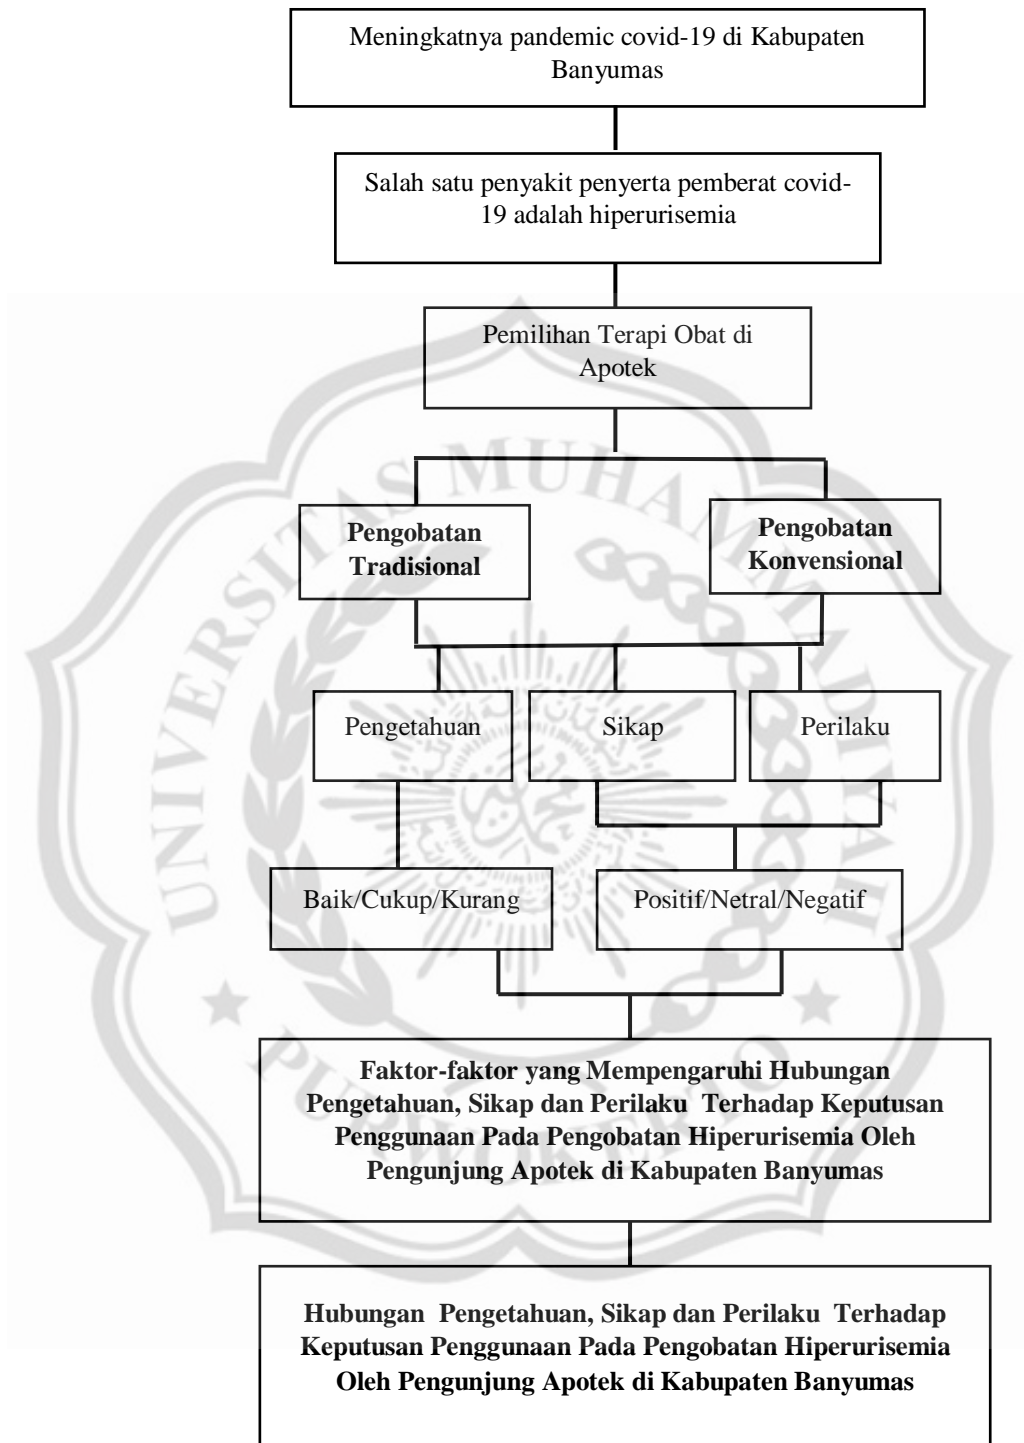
Meningkatnya pandemic covid-19 di Kabupaten Banyumas

Salah satu penyakit penyerta pemberat covid-19 adalah hiperurisemia

Pemilihan Terapi Obat di Apotek

**Pengobatan Tradisional**

**Pengobatan Konvensional**

Pengetahuan

Sikap

Perilaku

Baik/Cukup/Kurang

Positif/Netral/Negatif

**Faktor-faktor yang Mempengaruhi Hubungan Pengetahuan, Sikap dan Perilaku Terhadap Keputusan Penggunaan Pada Pengobatan Hiperurisemia Oleh Pengunjung Apotek di Kabupaten Banyumas**

**Hubungan Pengetahuan, Sikap dan Perilaku Terhadap Keputusan Penggunaan Pada Pengobatan Hiperurisemia Oleh Pengunjung Apotek di Kabupaten Banyumas**